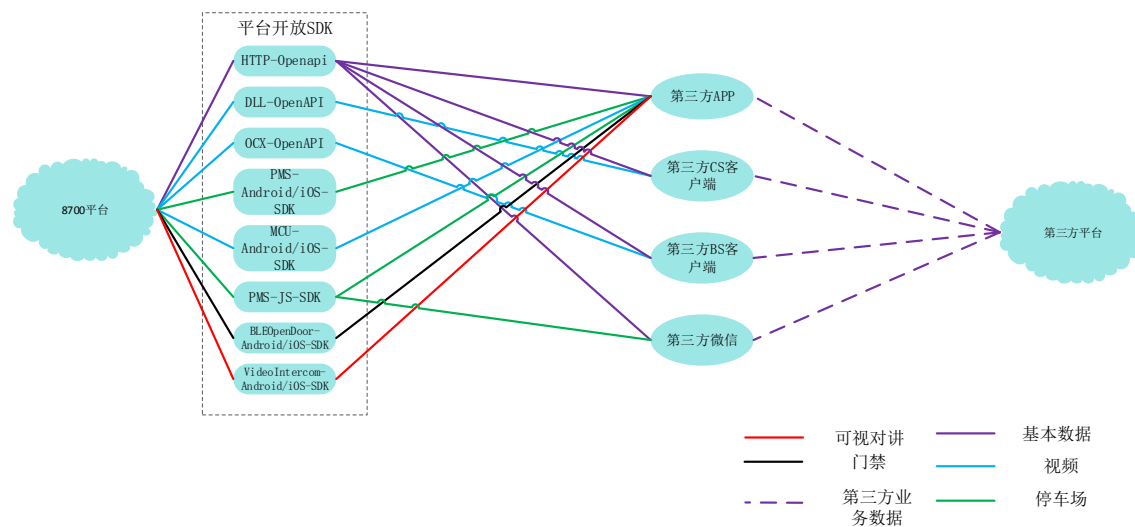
平台开放SDK

HTTP-Openapi

DLL-OpenAPI

OCX-OpenAPI

PMS-Android/iOS-SDK

MCU-Android/iOS-SDK

PMS-JS-SDK

BLEOpenDoor-Android/iOS-SDK

VideoIntercom-Android/iOS-SDK

8700平台

第三方APP

第三方CS客户端

第三方BS客户端

第三方微信

第三方平台

可视对讲

门禁

第三方业务数据

基本数据

视频

停车场